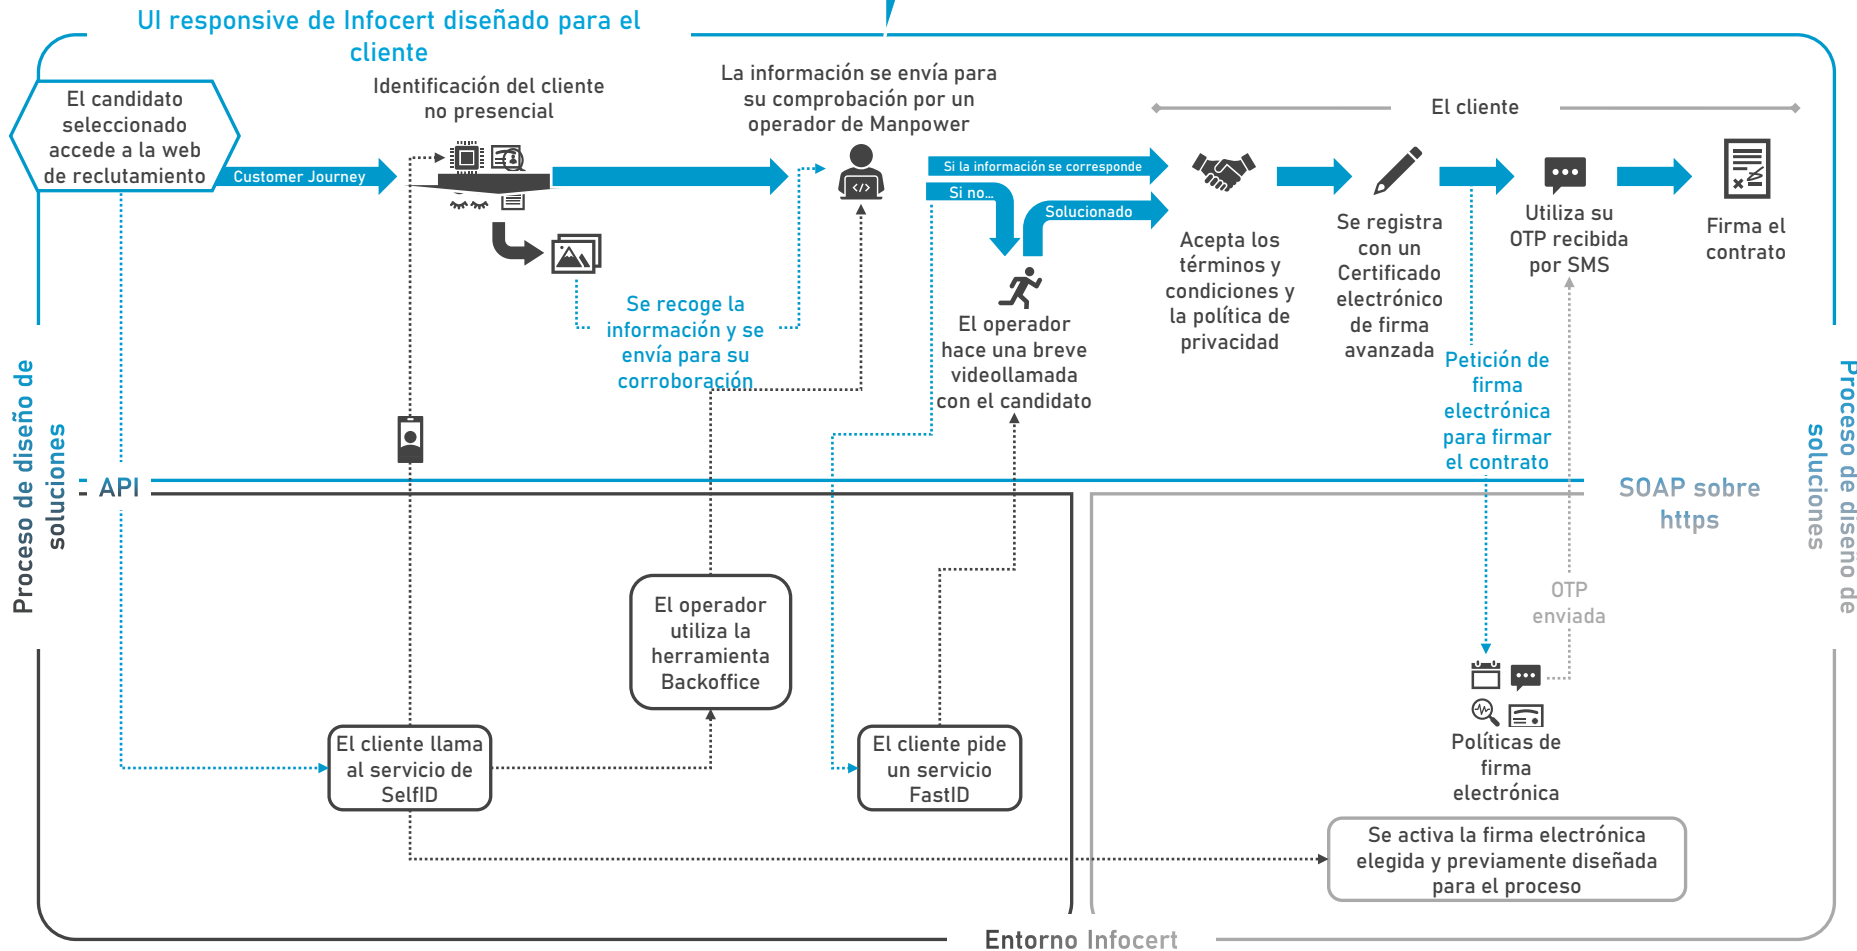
UI responsive de Infocert diseñado para el cliente

El candidato seleccionado accede a la web de reclutamiento

Customer Journey

Identificación del cliente no presencial

La información se envía para su comprobación por un operador de Manpower

Si la información se corresponde

Si no...

Solucionado

El cliente

Acepta los términos y condiciones y la política de privacidad

Se registra con un Certificado electrónico de firma avanzada

Utiliza su OTP recibida por SMS

Firma el contrato

Se recoge la información y se envía para su corroboración

El operador hace una breve videollamada con el candidato

Petición de firma electrónica para firmar el contrato

Proceso de diseño de soluciones

API

SOAP sobre https

Proceso de diseño de soluciones

OTP enviada

El operador utiliza la herramienta Backoffice

Políticas de firma electrónica

El cliente llama al servicio de SelfID

El cliente pide un servicio FastID

Se activa la firma electrónica elegida y previamente diseñada para el proceso

Entorno Infocert